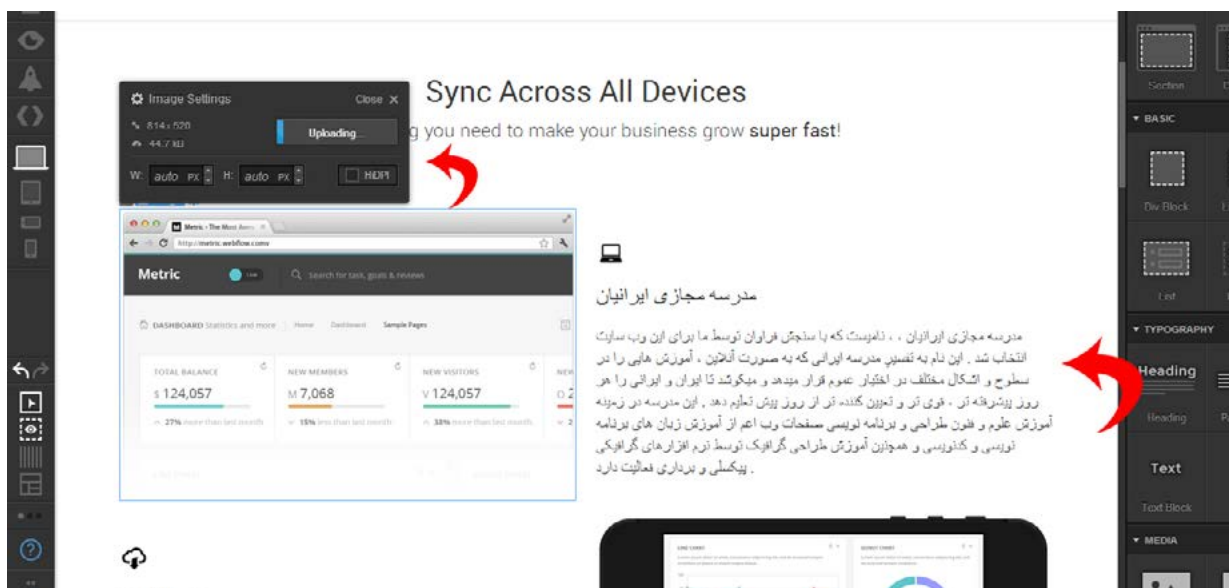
Image Settings
Close ×
814 x 520
44.7 KB
Uploading...
W: auto PX H: auto PX
HiDPI

Sync Across All Devices
g you need to make your business grow super fast!

Metric - The Most Awes ×
http://metric.webflow.com/
Metric
Search for task, goals & reviews
DASHBOARD Statistics and more
Home Dashboard Sample Pages
TOTAL BALANCE
$ 124,057
27% more than last month
NEW MEMBERS
M 7,068
15% less than last month
NEW VISITORS
V 124,057
38% more than last month

مدرسه مجازی ایرانیان

مدرسه مجازی ایرانیان ، نامیست که با سنجش فراوان توسط ما برای این وب سایت انتخاب شد . این نام به تفسیر مدرسه ایرانی که به صورت آنلاین ، آموزش هایی را در سطوح و اشکال مختلف در اختیار عموم قرار میدهد و میکوشد تا ایران و ایرانی را هر روز پیشرفته تر ، قوی تر و تعیین کننده تر از روز پیش تعلیم دهد . این مدرسه در زمینه آموزش علوم و فنون طراحی و برنامه نویسی صفحات وب اعم از آموزش زبان های برنامه نویسی و کدنویسی و همچنین آموزش طراحی گرافیک توسط نرم افزارهای گرافیکی . پیکسلی و برداری فعالیت دارد

Section
BASIC
Div Block
List
TYPOGRAPHY
Heading
Heading
Text
Text Block
MEDIA